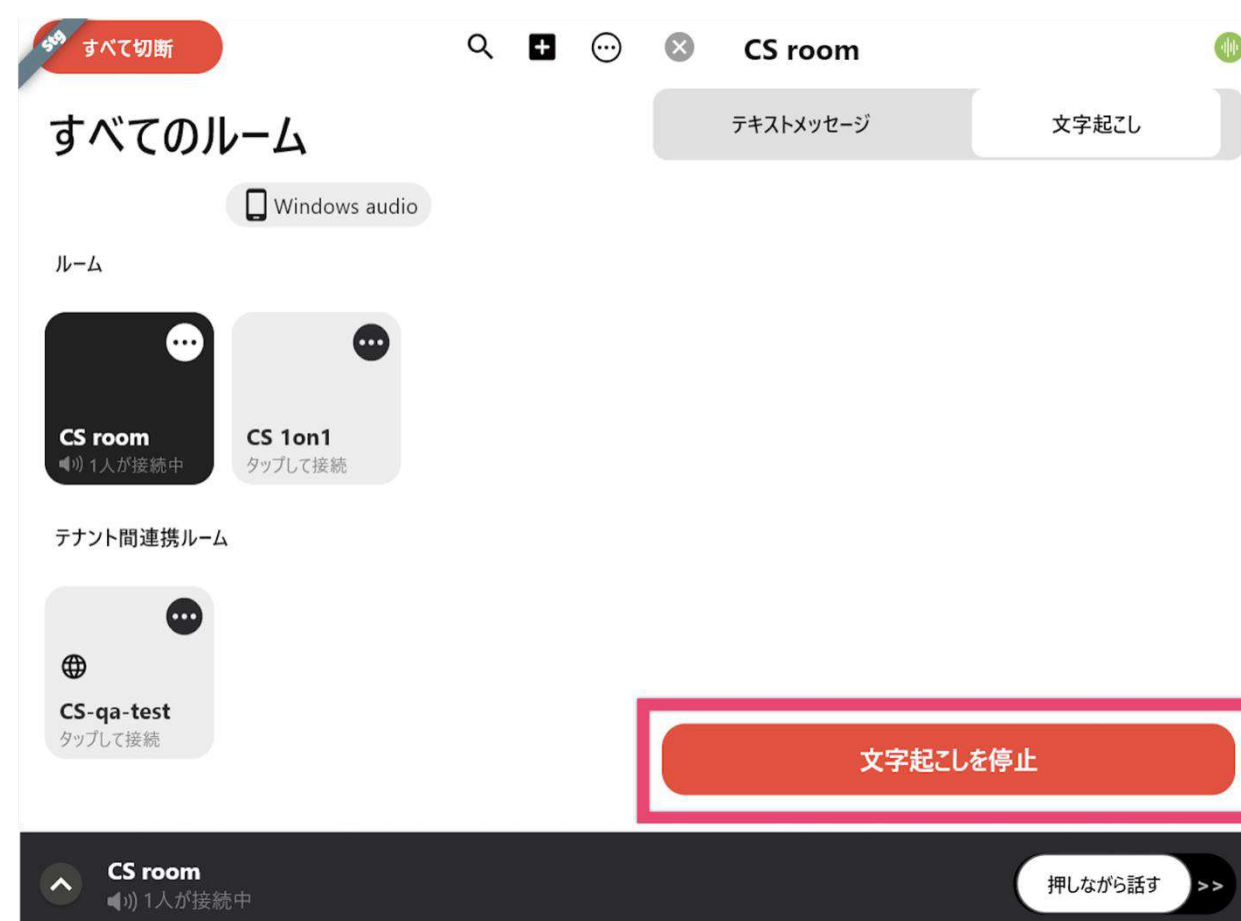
Stg
すべて切断

CS room

テキストメッセージ
文字起こし

すべてのルーム

Windows audio

ルーム

CS room
1人が接続中

CS 1on1
タップして接続

テナント間連携ルーム

CS-qa-test
タップして接続

文字起こしを停止

CS room
1人が接続中

押しながら話す
>>